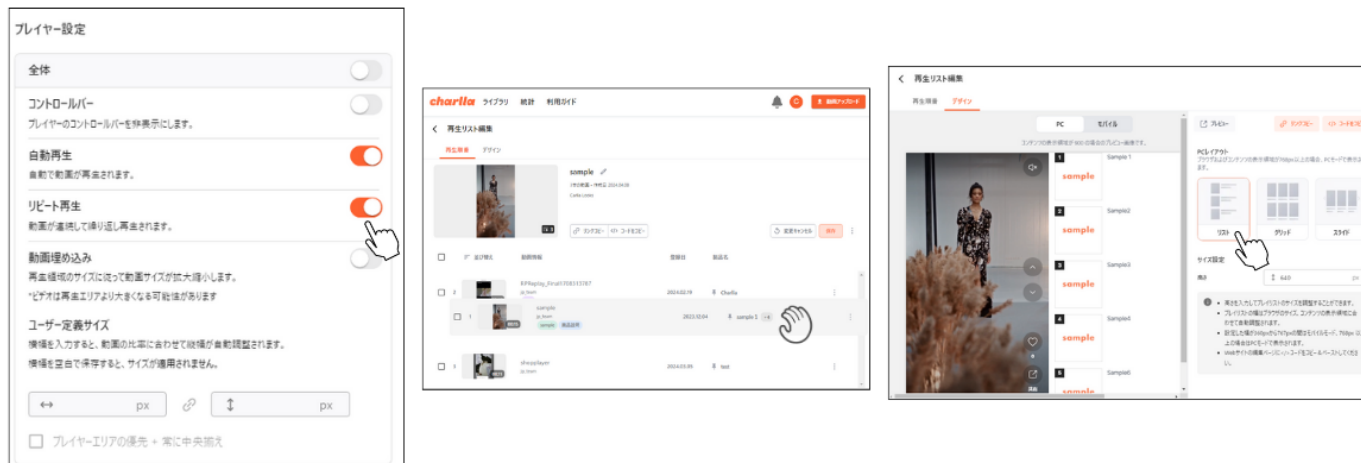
プレイヤー設定

全体

コントロールバー
プレイヤーのコントロールバーを非表示にします。

自動再生
自動で動画が再生されます。

リピート再生
動画が連続して繰り返し再生されます。

動画埋め込み
再生領域のサイズに応じて動画サイズが拡大縮小します。
*ビデオは再生エリアより大きくなる可能性があります

ユーザー定義サイズ
横幅を入力すると、動画の比率に合わせて縦幅が自動調整されます。
横幅を空白で保存すると、サイズが適用されません。

↔ px
↕ px

プレイヤーエリアの優先 + 常に中央揃え

charlla ライブラリ 統計 利用ガイド

再生リスト編集
再生順番 デザイン
sample
リンクコピー コードをコピー 変更キャンセル 保存
並び替え 動画情報 登録日 投稿者
RPReplay_Final1708315787 2024.02.19 Charlla
sample 2023.12.04 sample
sample 商品説明
shoppylayer 2024.03.05 test

再生リスト編集
再生順番 デザイン
PC モバイル
sample Sample1
sample Sample2
sample Sample3
sample Sample4
sample Sample6
プレビュー
PCレイアウト
リスト グリッド スライド
サイズ設定
横幅 640 px